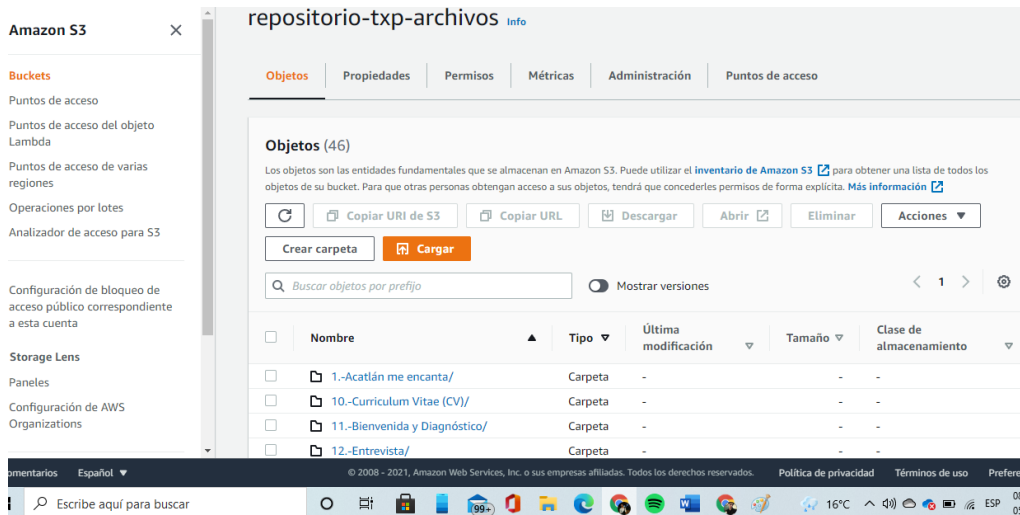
Amazon S3

Buckets
Puntos de acceso
Puntos de acceso del objeto Lambda
Puntos de acceso de varias regiones
Operaciones por lotes
Analizador de acceso para S3

Configuración de bloqueo de acceso público correspondiente a esta cuenta

Storage Lens
Paneles
Configuración de AWS Organizations

repositorio-txp-archivos Info

Objetos | Propiedades | Permisos | Métricas | Administración | Puntos de acceso

Objetos (46)
Los objetos son las entidades fundamentales que se almacenan en Amazon S3. Puede utilizar el inventario de Amazon S3 para obtener una lista de todos los objetos de su bucket. Para que otras personas obtengan acceso a sus objetos, tendrá que concederles permisos de forma explícita. Más información

Copiar URI de S3 | Copiar URL | Descargar | Abrir | Eliminar | Acciones
Crear carpeta | Cargar

Buscar objetos por prefijo
Mostrar versiones
1

| Nombre | Tipo | Última modificación | Tamaño | Clase de almacenamiento |
|---|---|---|---|---|
| 1.-Acatlán me encanta/ | Carpeta | - | - | - |
| 10.-Curriculum Vitae (CV)/ | Carpeta | - | - | - |
| 11.-Bienvenida y Diagnóstico/ | Carpeta | - | - | - |
| 12.-Entrevista/ | Carpeta | - | - | - |

omentarios | Español | © 2008 - 2021, Amazon Web Services, Inc. o sus empresas afiliadas. Todos los derechos reservados. | Política de privacidad | Términos de uso | Prefer

Escribe aquí para buscar
99+
16°C ESP